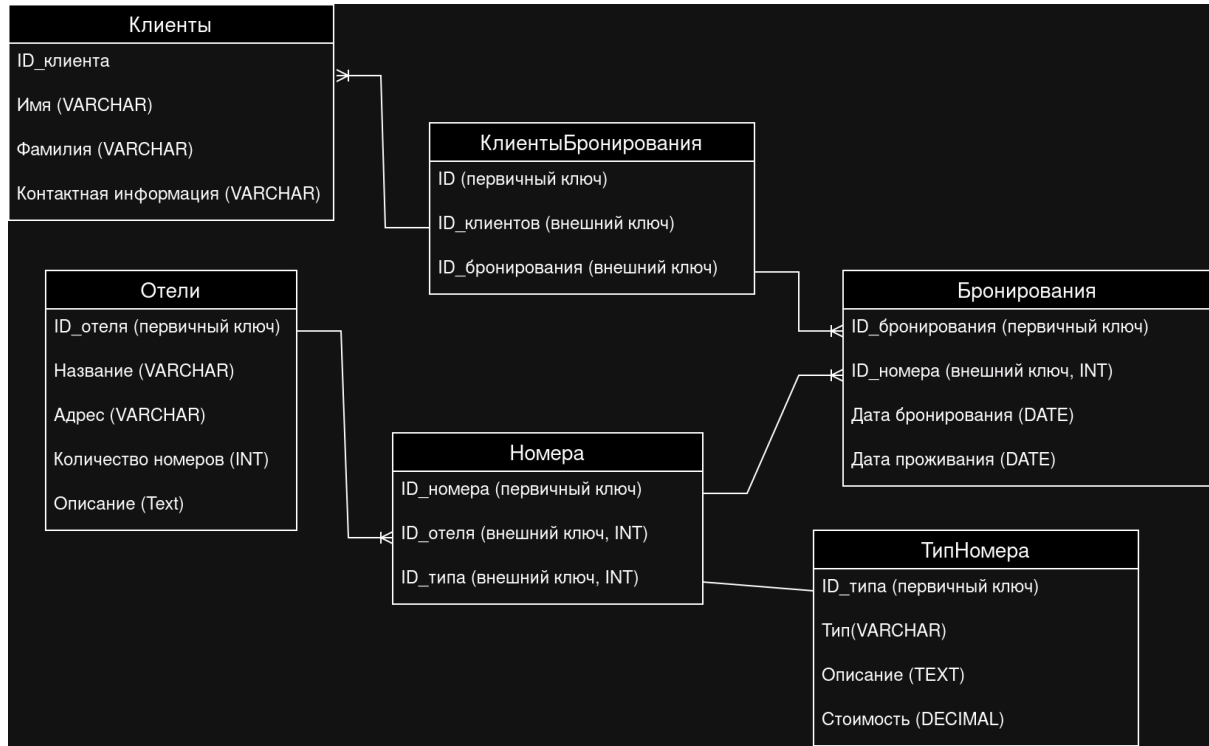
Клиенты
ID_клиента
Имя (VARCHAR)
Фамилия (VARCHAR)
Контактная информация (VARCHAR)

КлиентыБронирования
ID (первичный ключ)
ID_клиентов (внешний ключ)
ID_бронирования (внешний ключ)

Отели
ID_отеля (первичный ключ)
Название (VARCHAR)
Адрес (VARCHAR)
Количество номеров (INT)
Описание (Text)

Бронирования
ID_бронирования (первичный ключ)
ID_номера (внешний ключ, INT)
Дата бронирования (DATE)
Дата проживания (DATE)

Номера
ID_номера (первичный ключ)
ID_отеля (внешний ключ, INT)
ID_типа (внешний ключ, INT)

ТипНомера
ID_типа (первичный ключ)
Тип(VARCHAR)
Описание (TEXT)
Стоимость (DECIMAL)